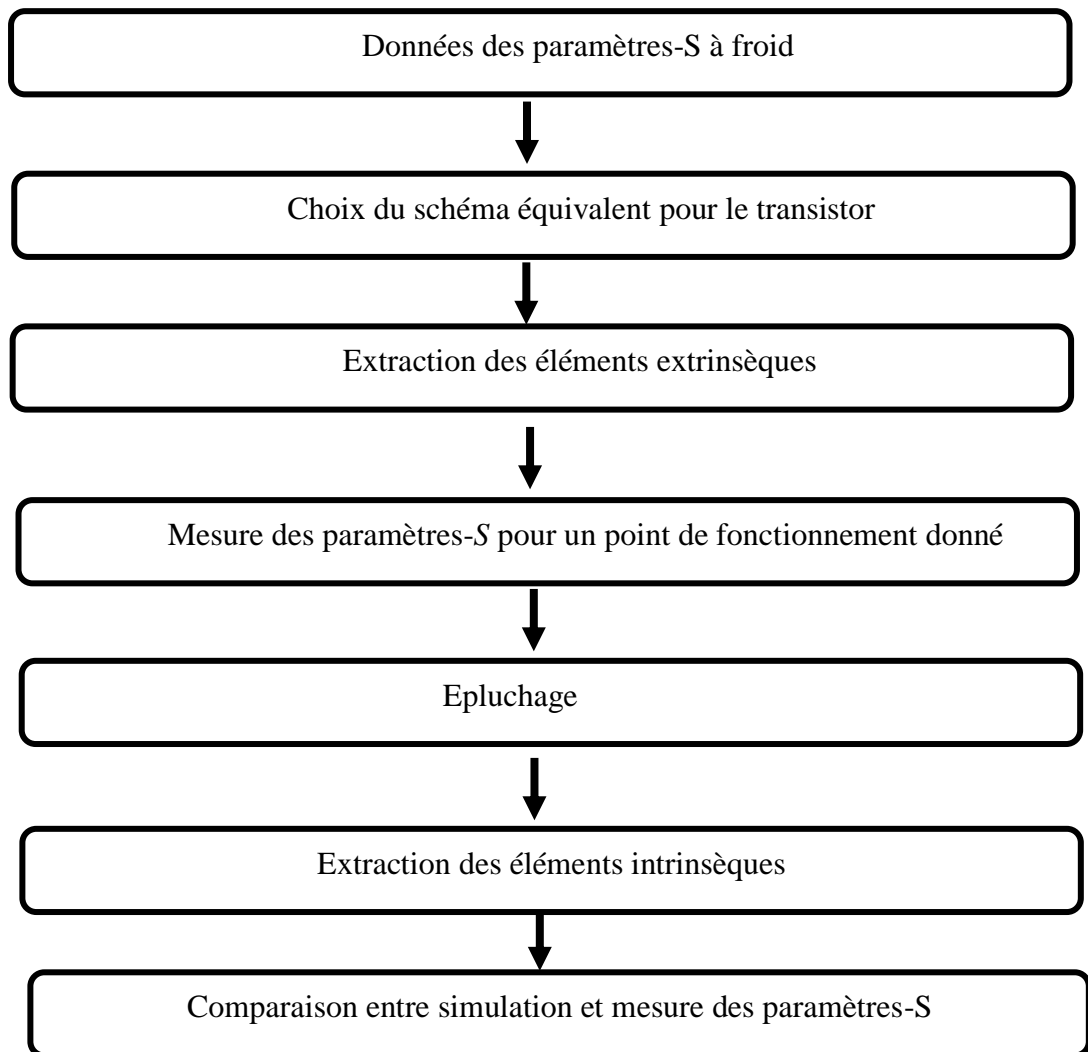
Données des paramètres-S à froid

Choix du schéma équivalent pour le transistor

Extraction des éléments extrinsèques

Mesure des paramètres-*S* pour un point de fonctionnement donné

Epluchage

Extraction des éléments intrinsèques

Comparaison entre simulation et mesure des paramètres-S